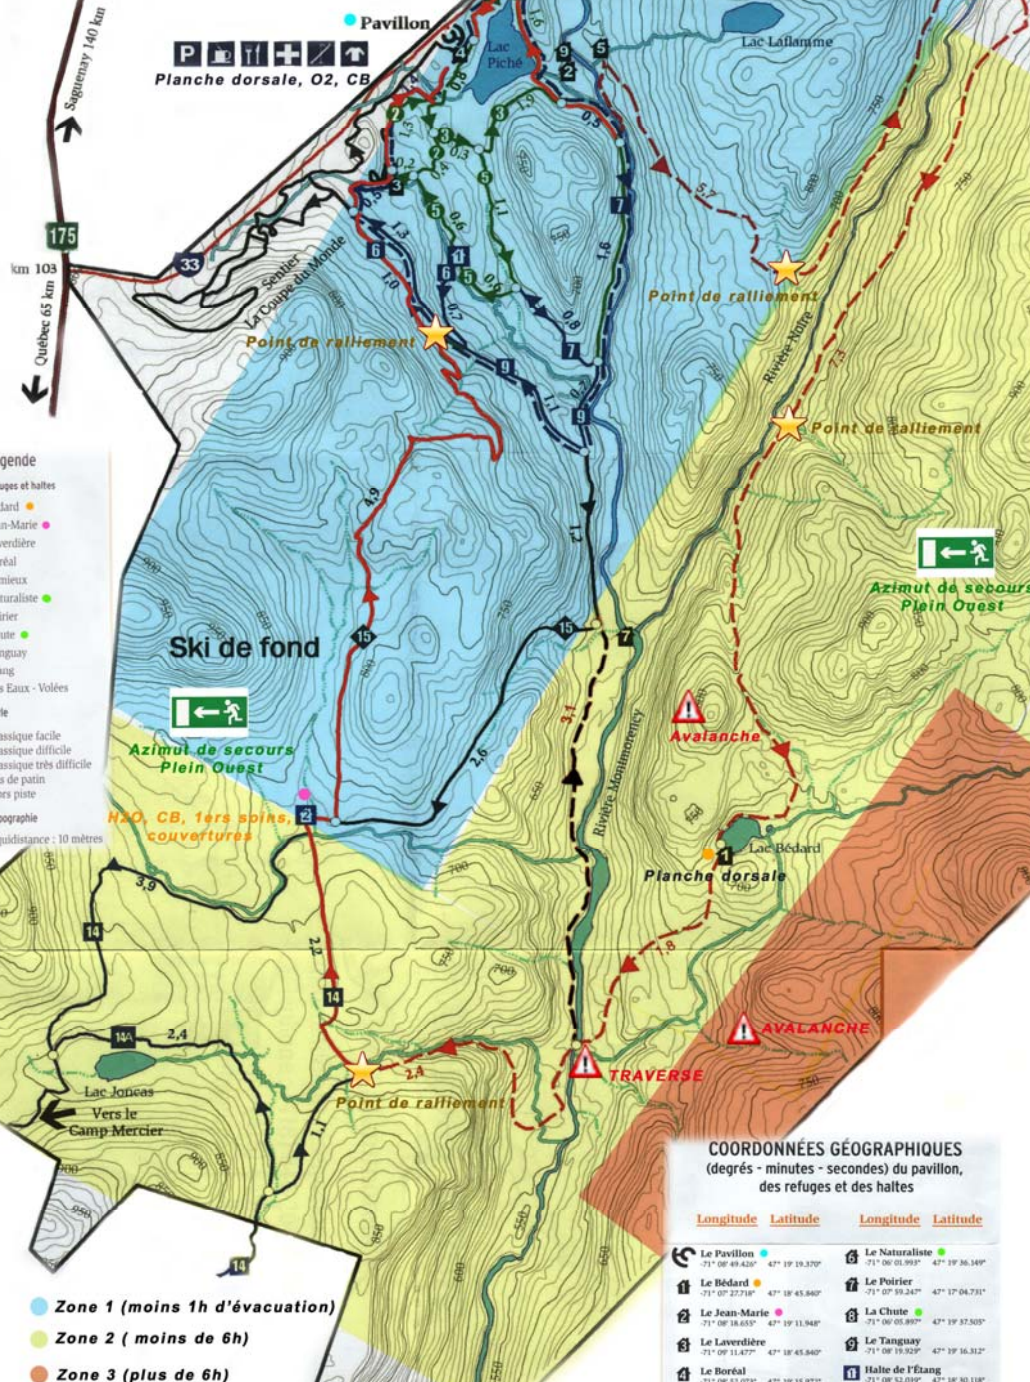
Pavillon
Planche dorsale, O2, CB
Saguenay 140 km
175
km 103
Québec 65 km
33
Lac Piché
Lac Laflamme
Sentier La Coupe du Monde
Point de ralliement
Point de ralliement
Point de ralliement
Rivière Noire
egende
ges et haltes
dard
n-Marie
verdière
réal
mieux
turaliste
irier
ute
nguay
ng
Eaux - Volées
le
assique facile
assique difficile
assique très difficile
s de patin
rs piste
ographie
quidistance : 10 mètres
Ski de fond
Azimut de secours Plein Ouest
Azimut de secours Plein Ouest
H2O, CB, 1ers soins, couvertures
Avalanche
Rivière Montmorency
Lac Bédard
Planche dorsale
AVALANCHE
TRAVERSE
Lac Joncas
Vers le Camp Mercier
Point de ralliement
COORDONNÉES GÉOGRAPHIQUES
(degrés - minutes - secondes) du pavillon, des refuges et des haltes
| Longitude | Latitude | Longitude | Latitude |
|---|---|---|---|
| Le Pavillon -71° 08' 49.426" | 47° 19' 19.370" | Le Naturaliste -71° 06' 01.993" | 47° 19' 36.149" |
| Le Bédard -71° 07' 27.718" | 47° 18' 45.860" | Le Poirier -71° 07' 59.247" | 47° 17' 04.731" |
| Le Jean-Marie -71° 08' 18.655" | 47° 19' 11.948" | La Chute -71° 06' 05.897" | 47° 19' 37.505" |
| Le Laverdière -71° 09' 11.477" | 47° 18' 45.840" | Le Tanguay -71° 08' 19.929" | 47° 19' 16.312" |
| Le Boréal | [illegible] | Halte de l'Étang | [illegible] |
Zone 1 (moins 1h d'évacuation)
Zone 2 ( moins de 6h)
Zone 3 (plus de 6h)